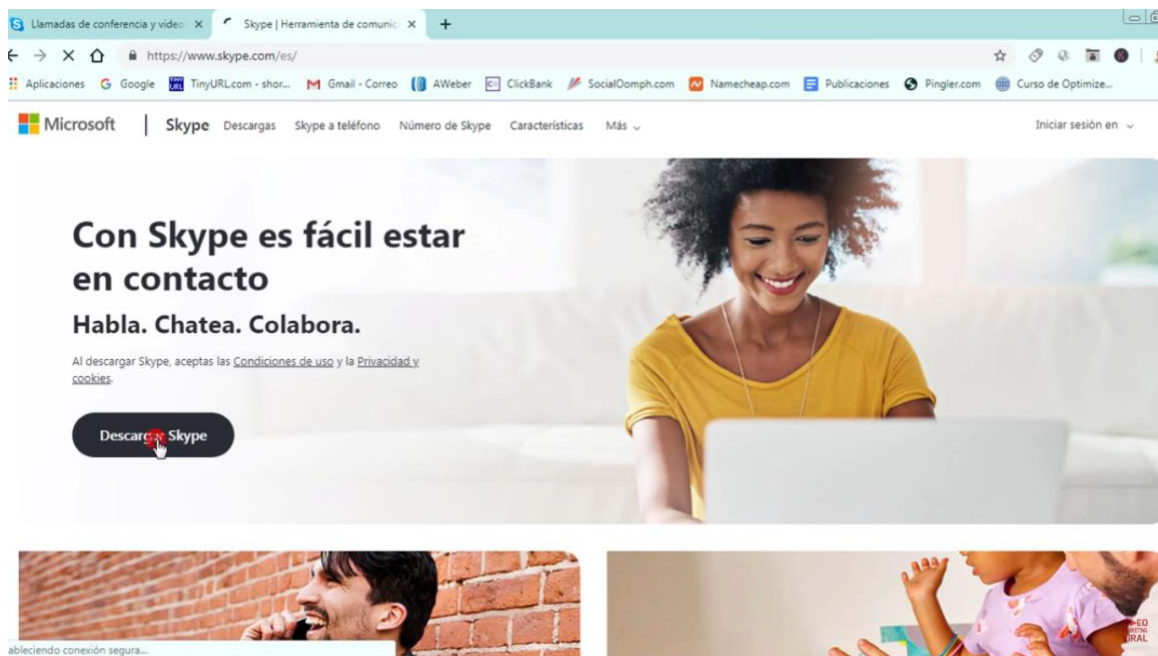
Llamadas de conferencia y video ×
Skype | Herramienta de comunic ×
+
https://www.skype.com/es/
Aplicaciones Google TinyURL.com - shor... Gmail - Correo AWeber ClickBank SocialOomph.com Namecheap.com Publicaciones Pingler.com Curso de Optimize...
Microsoft | Skype Descargas Skype a teléfono Número de Skype Características Más
Iniciar sesión en

Con Skype es fácil estar en contacto
Habla. Chatea. Colabora.
Al descargar Skype, aceptas las Condiciones de uso y la Privacidad y cookies.
Descargar Skype

ableciendo conexión segura...